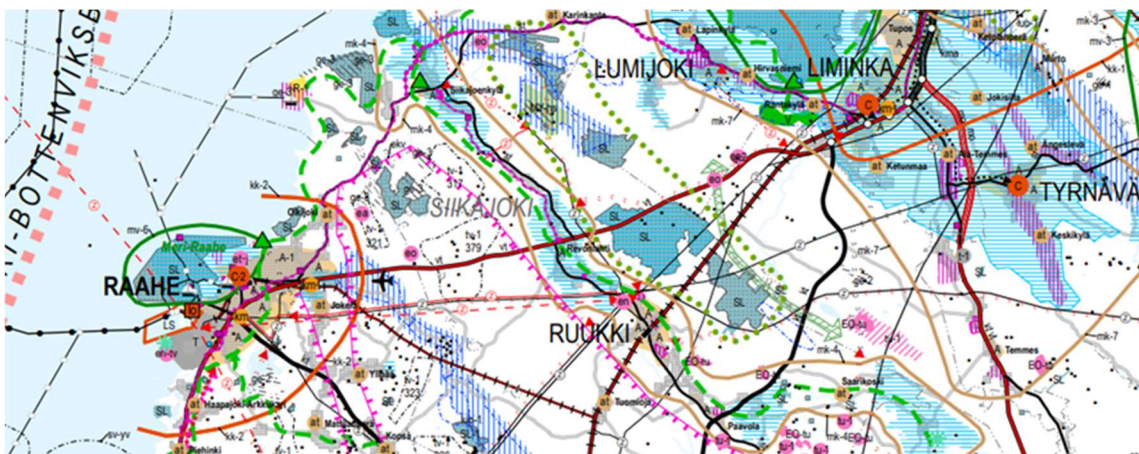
BOTTENVIKSB

LUMIJOKI

LIMINKA

TYRNÄVÄ

SIIKAJOKI

RAAHE

RUUKKI

Meri-Raahe

SL

SL

SL

SL

SL

SL

SL

at Karinkanta

at Lapinkylä

Hirvasniemi

Rantakylä

at Jokikylä

at Kettunmaa

at Angeskeli

at Keskikylä

Siikajoenkylä

Revonlahti

Okkola

Joksa

Ylipää

Haapajoki

Kopsa

Paavola

Tuomioja

Saarikoski

Temmes

Pehkinä

mk-3

mk-4

mk-7

mk-1

mv-6

kk-2

N-1 317

N-1 379

N-1 323

A-1

C2

C

C

LS

T

EO-tu

EO-tu

EO-tu

EO-tu

A